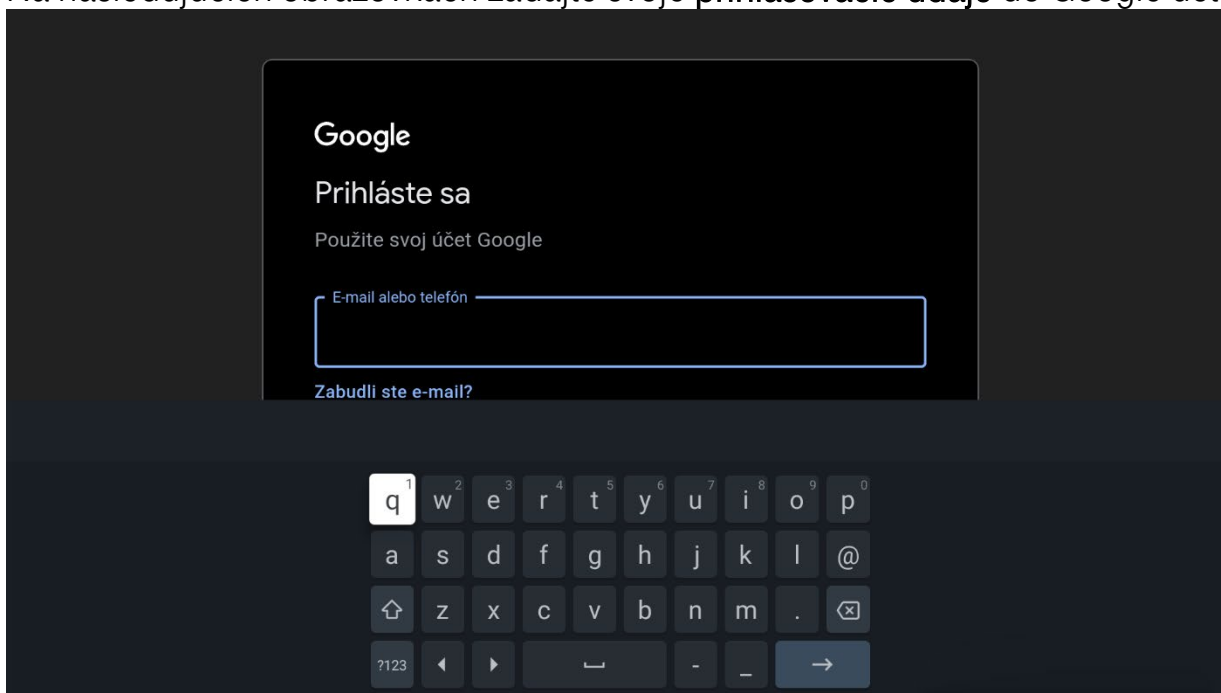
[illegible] prihlasovacie údaje do Google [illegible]

Google

Prihláste sa

Použite svoj účet Google

E-mail alebo telefón

Zabudli ste e-mail?

q 1 w 2 e 3 r 4 t 5 y 6 u 7 i 8 o 9 p 0

a s d f g h j k l @

z x c v b n m .

?123 - _ →